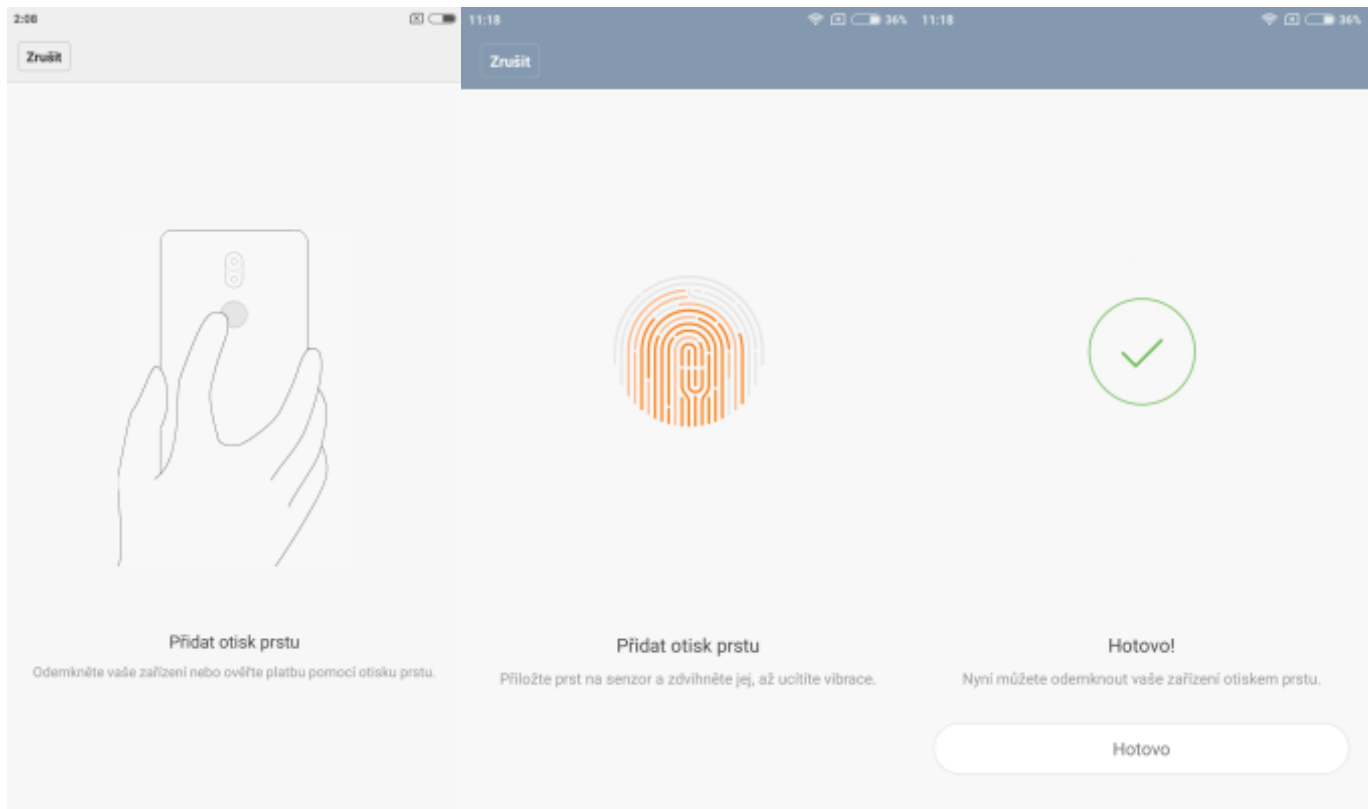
2:08

Zrušit

Přidat otisk prstu

Odemkněte vaše zařízení nebo ověřte platbu pomocí otisku prstu.

11:18 36%

Zrušit

Přidat otisk prstu

Přiložte prst na senzor a zdvihněte jej, až ucítíte vibrace.

11:18 36%

Hotovo!

Nyní můžete odemknout vaše zařízení otiskem prstu.

Hotovo